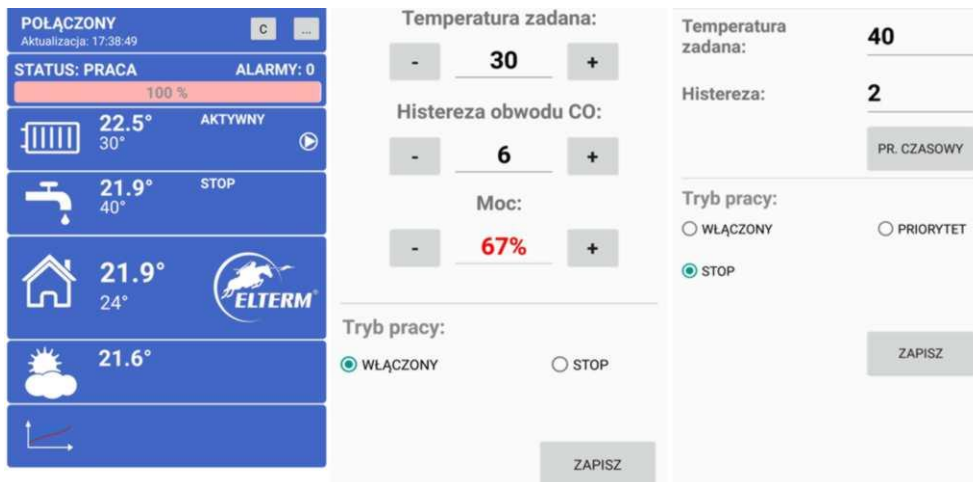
POŁĄCZONY
Aktualizacja: 17:38:49
C ...

STATUS: PRACA ALARMY: 0
100 %

22.5° AKTYWNY
30°

21.9° STOP
40°

21.9°
24°
ELTERM

21.6°

Temperatura zadana:
- 30 +
Histereza obwodu CO:
- 6 +
Moc:
- 67% +

Tryb pracy:
WŁĄCZONY
STOP

ZAPISZ

Temperatura zadana: 40
Histereza: 2
PR. CZASOWY

Tryb pracy:
WŁĄCZONY
PRIORYTET
STOP

ZAPISZ